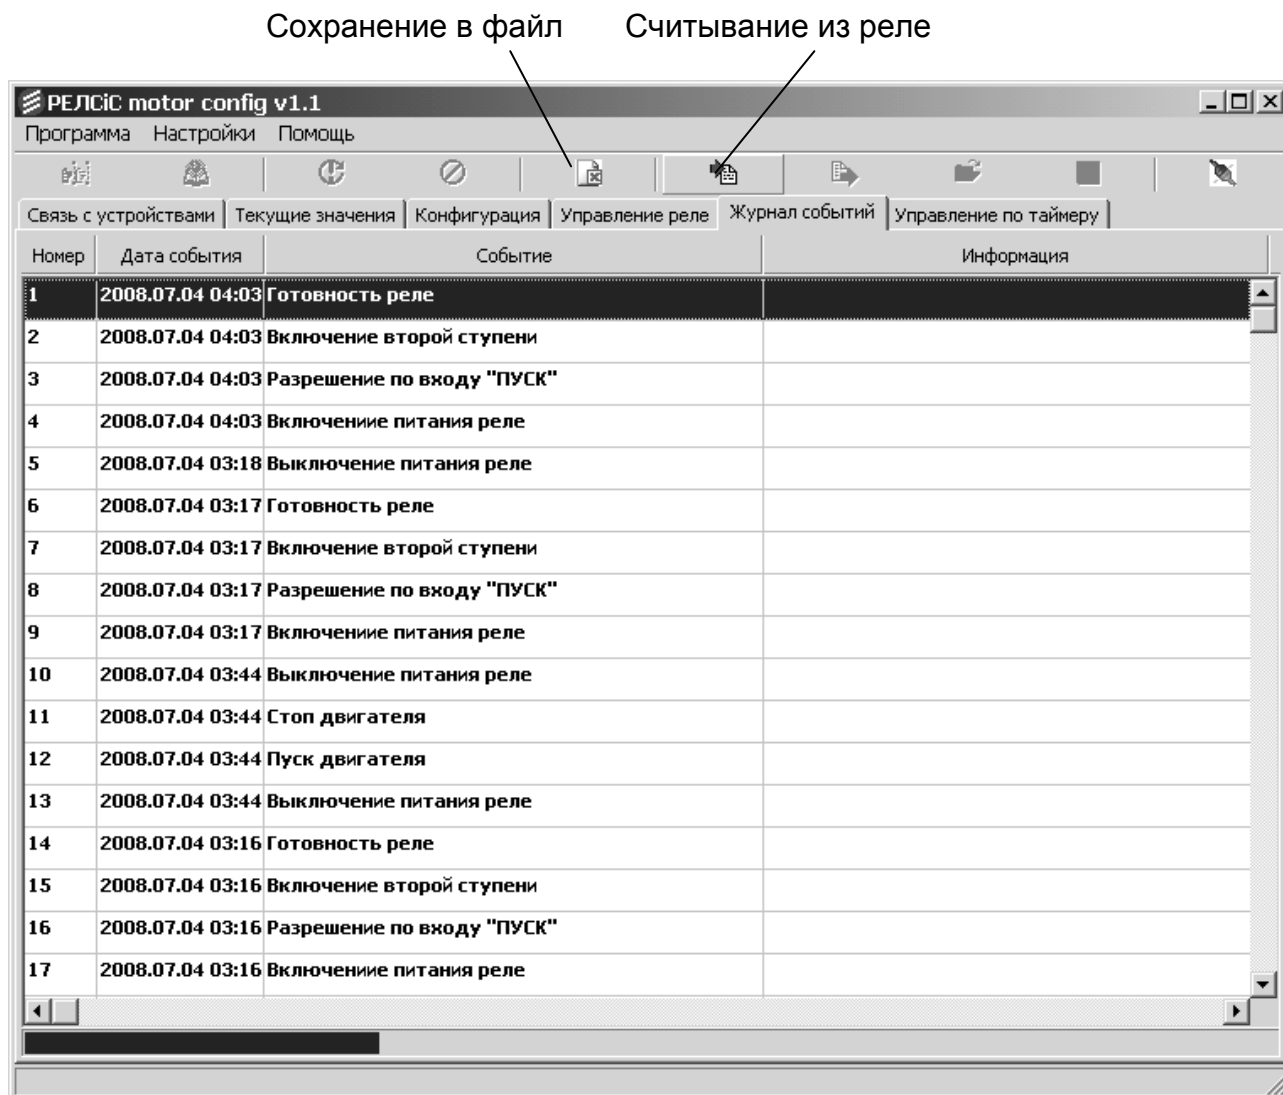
Сохранение в файл Считывание из реле

РЕЛСіС motor config v1.1

Программа Настройки Помощь

Связь с устройствами | Текущие значения | Конфигурация | Управление реле | Журнал событий | Управление по таймеру

| Номер | Дата события | Событие | Информация |
|---|---|---|---|
| 1 | 2008.07.04 04:03 | Готовность реле | |
| 2 | 2008.07.04 04:03 | Включение второй ступени | |
| 3 | 2008.07.04 04:03 | Разрешение по входу "ПУСК" | |
| 4 | 2008.07.04 04:03 | Включиние питания реле | |
| 5 | 2008.07.04 03:18 | Выключение питания реле | |
| 6 | 2008.07.04 03:17 | Готовность реле | |
| 7 | 2008.07.04 03:17 | Включение второй ступени | |
| 8 | 2008.07.04 03:17 | Разрешение по входу "ПУСК" | |
| 9 | 2008.07.04 03:17 | Включиние питания реле | |
| 10 | 2008.07.04 03:44 | Выключение питания реле | |
| 11 | 2008.07.04 03:44 | Стоп двигателя | |
| 12 | 2008.07.04 03:44 | Пуск двигателя | |
| 13 | 2008.07.04 03:44 | Выключение питания реле | |
| 14 | 2008.07.04 03:16 | Готовность реле | |
| 15 | 2008.07.04 03:16 | Включение второй ступени | |
| 16 | 2008.07.04 03:16 | Разрешение по входу "ПУСК" | |
| 17 | 2008.07.04 03:16 | Включиние питания реле | |